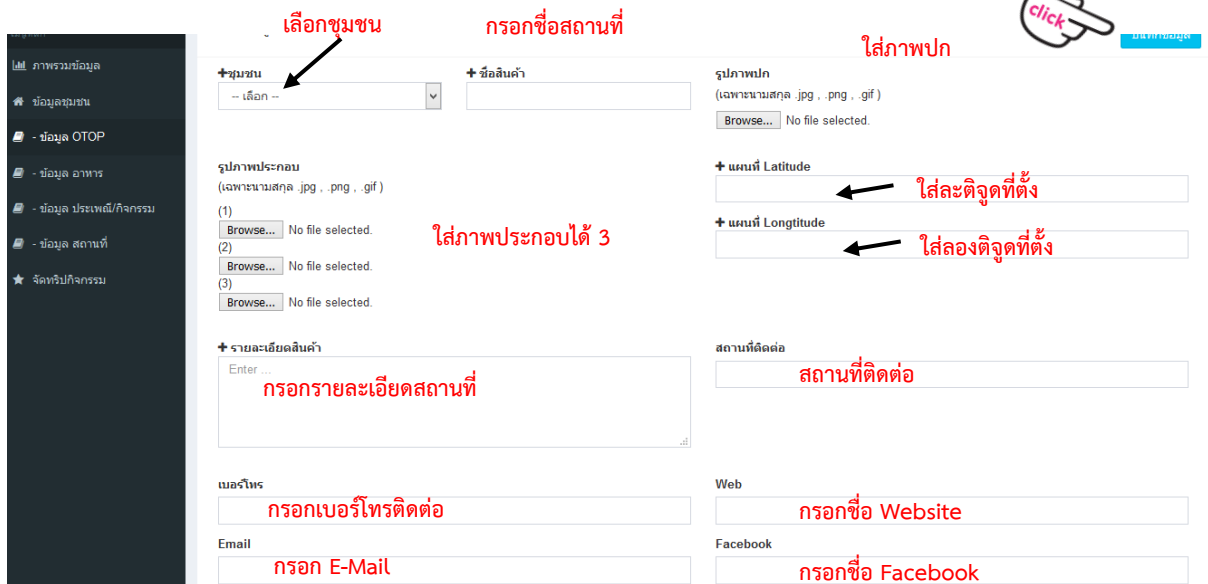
ภาพรวมข้อมูล
ข้อมูลชุมชน
- ข้อมูล OTOP
- ข้อมูล อาหาร
- ข้อมูล ประเพณี/กิจกรรม
- ข้อมูล สถานที่
จัดทริปกิจกรรม

เลือกชุมชน
กรอกชื่อสถานที่
click
ใส่ภาพปก

+ชุมชน
-- เลือก --
+ ชื่อสินค้า
รูปภาพปก
(เฉพาะนามสกุล .jpg , .png , .gif )
Browse... No file selected.

รูปภาพประกอบ
(เฉพาะนามสกุล .jpg , .png , .gif )
(1)
Browse... No file selected.
(2)
Browse... No file selected.
(3)
Browse... No file selected.
ใส่ภาพประกอบได้ 3

+ แผนที่ Latitude
ใส่ละติจูดที่ตั้ง
+ แผนที่ Longtitude
ใส่ลองติจูดที่ตั้ง

+ รายละเอียดสินค้า
Enter ...
กรอกรายละเอียดสถานที่
สถานที่ติดต่อ
สถานที่ติดต่อ

เบอร์โทร
กรอกเบอร์โทรติดต่อ
Web
กรอกชื่อ Website
Email
กรอก E-Mail
Facebook
กรอกชื่อ Facebook